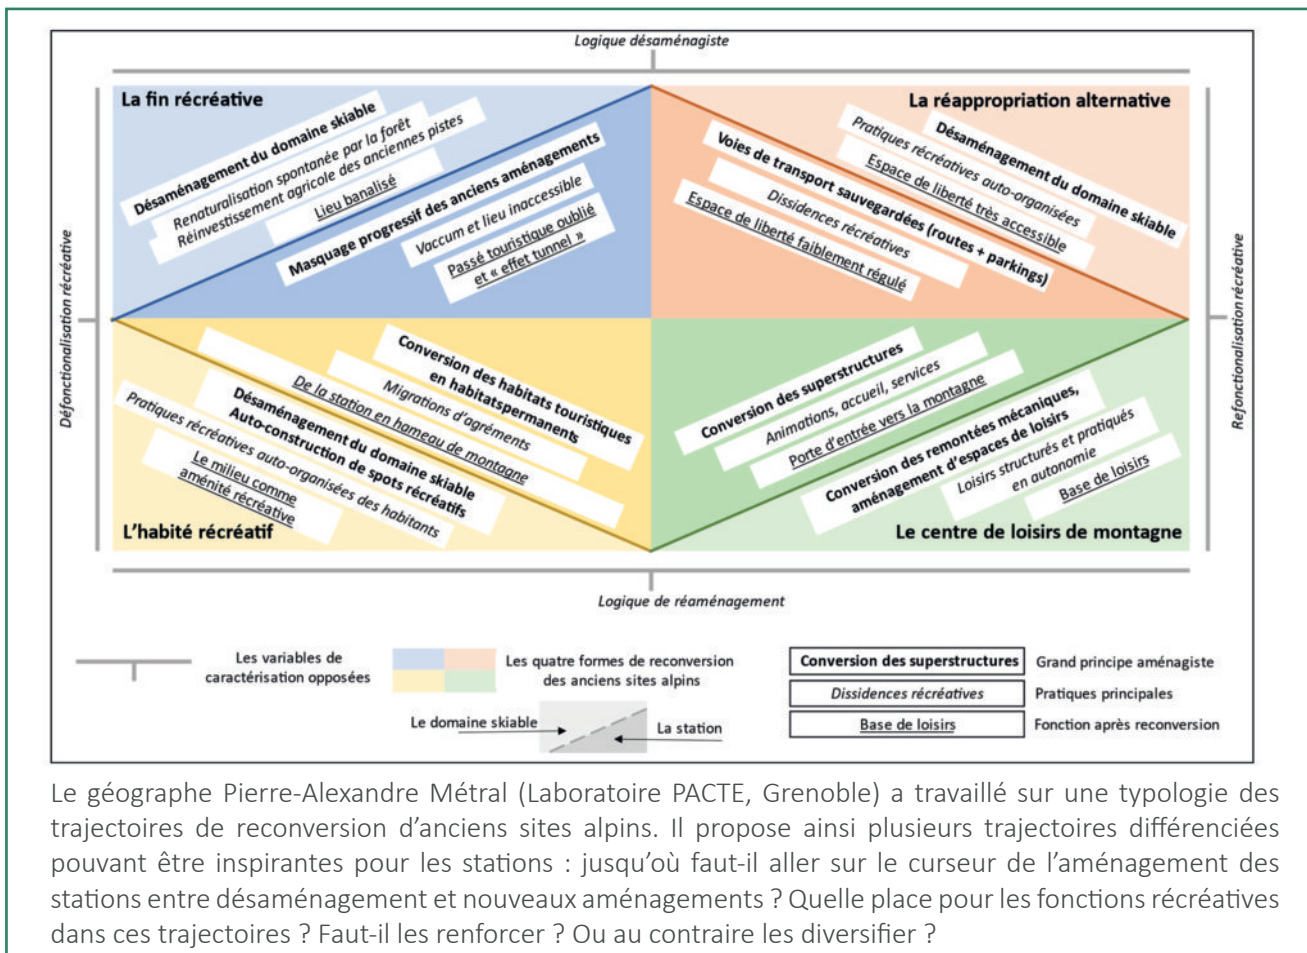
Logique désaménagiste

La fin récréative

Désaménagement du domaine skiable

Renaturalisation spontanée par la forêt

Réinvestissement agricole des anciennes pistes

Lieu banalisé

Masquage progressif des anciens aménagements

Vaccum et lieu inaccessible

Passé touristique oublié et « effet tunnel »

La réappropriation alternative

Désaménagement du domaine skiable

Pratiques récréatives auto-organisées

Espace de liberté très accessible

Voies de transport sauvegardées (routes + parkings)

Dissidences récréatives

Espace de liberté faiblement régulé

Défonctionnalisation récréative

Refonctionnalisation récréative

Conversion des habitats touristiques en habitatspermanents

Migrations d'agréments

De la station en hameau de montagne

Désaménagement du domaine skiable

Auto-construction de spots récréatifs

Pratiques récréatives auto-organisées des habitants

Le milieu comme aménité récréative

L'habité récréatif

Conversion des superstructures

Animations, accueil, services

Porte d'entrée vers la montagne

Conversion des remontées mécaniques, aménagement d'espaces de loisirs

Loisirs structurés et pratiqués en autonomie

Base de loisirs

Le centre de loisirs de montagne

Logique de réaménagement

Les variables de caractérisation opposées

Les quatre formes de reconversion des anciens sites alpins

Le domaine skiable

La station

Conversion des superstructures — Grand principe aménagiste

Dissidences récréatives — Pratiques principales

Base de loisirs — Fonction après reconversion

Le géographe Pierre-Alexandre Métral (Laboratoire PACTE, Grenoble) a travaillé sur une typologie des trajectoires de reconversion d'anciens sites alpins. Il propose ainsi plusieurs trajectoires différenciées pouvant être inspirantes pour les stations : jusqu'où faut-il aller sur le curseur de l'aménagement des stations entre désaménagement et nouveaux aménagements ? Quelle place pour les fonctions récréatives dans ces trajectoires ? Faut-il les renforcer ? Ou au contraire les diversifier ?